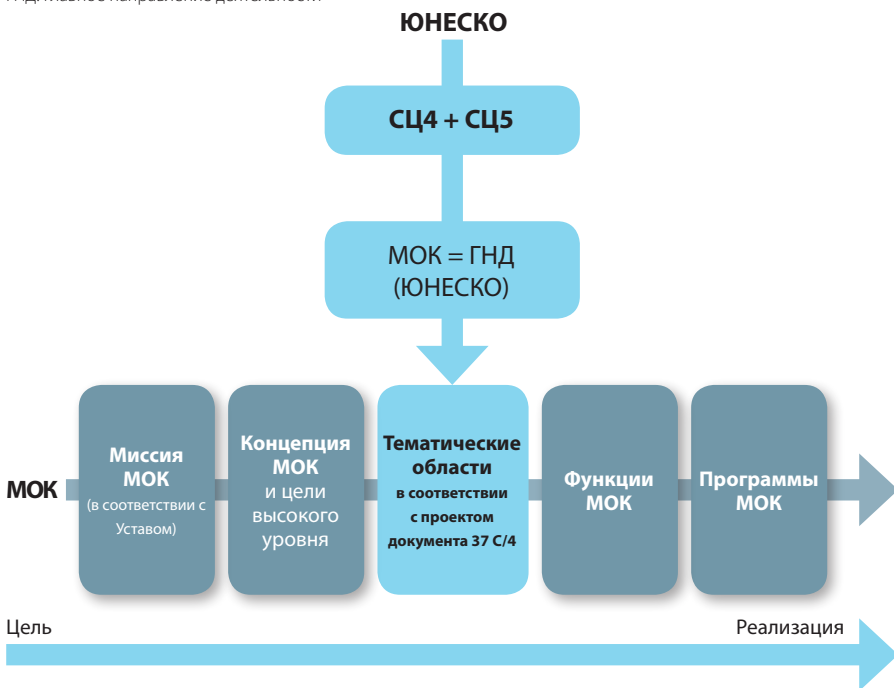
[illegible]

ЮНЕСКО

СЦ4 + СЦ5

МОК = ГНД (ЮНЕСКО)

МОК

Миссия МОК (в соответствии с Уставом)

Концепция МОК и цели высокого уровня

Тематические области в соответствии с проектом документа 37 C/4

Функции МОК

Программы МОК

Цель

Реализация